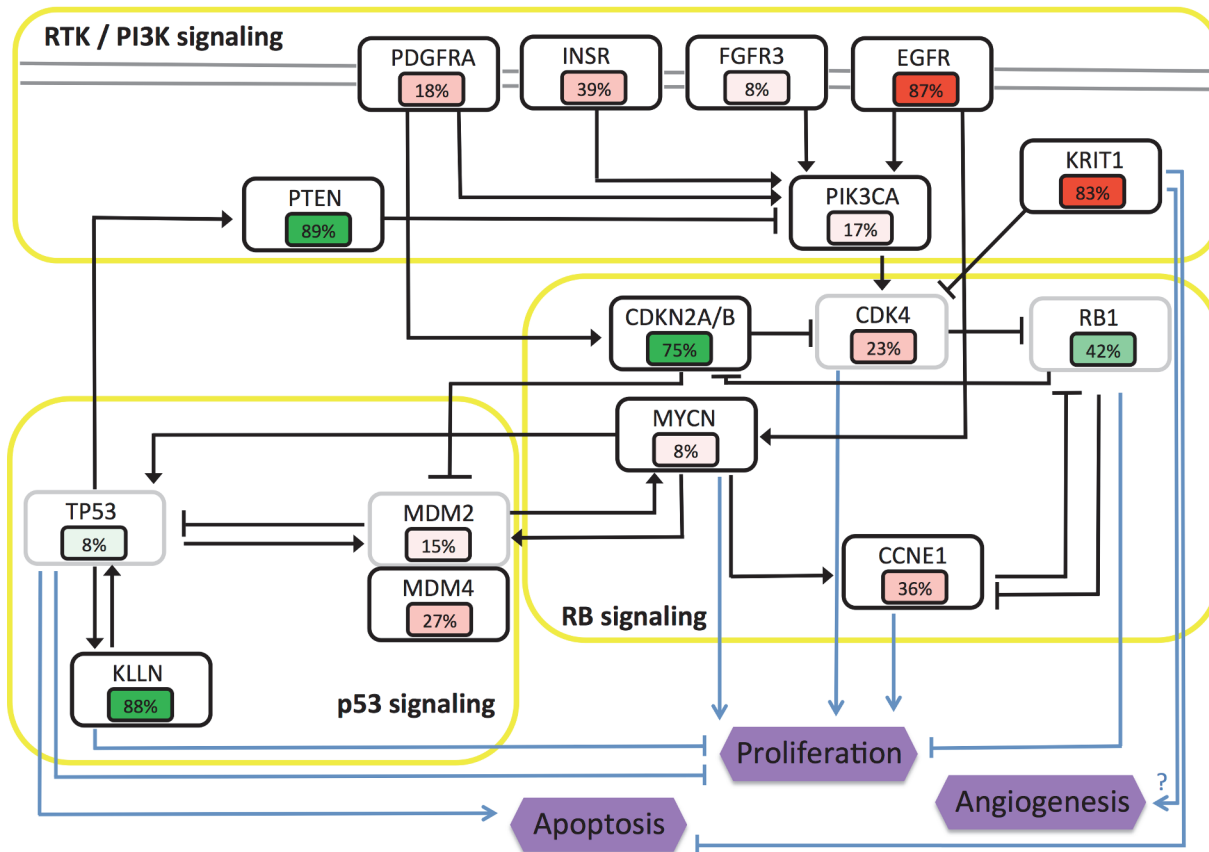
RTK / PI3K signaling

PDGFRA
18%

INSR
39%

FGFR3
8%

EGFR
87%

KRIT1
83%

PTEN
89%

PIK3CA
17%

CDKN2A/B
75%

CDK4
23%

RB1
42%

MYCN
8%

TP53
8%

MDM2
15%

MDM4
27%

CCNE1
36%

KLLN
88%

RB signaling

p53 signaling

Proliferation

Angiogenesis

?

Apoptosis